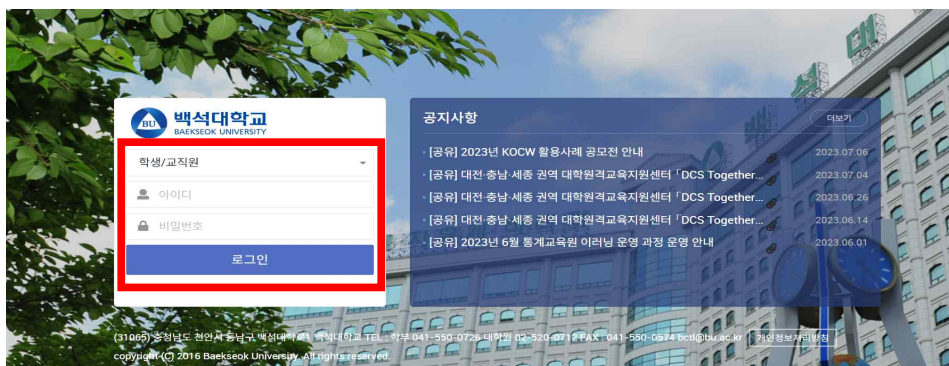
BU 백석대학교
BAEKSEOK UNIVERSITY

학생/교직원

아이디

비밀번호

로그인

공지사항

더보기

· [공유] 2023년 KOCW 활용사례 공모전 안내 2023.07.06
· [공유] 대전·충남·세종 권역 대학원격교육지원센터「DCS Together... 2023.07.04
· [공유] 대전·충남·세종 권역 대학원격교육지원센터「DCS Together... 2023.06.26
· [공유] 대전·충남·세종 권역 대학원격교육지원센터「DCS Together... 2023.06.14
· [공유] 2023년 6월 통계교육원 이러닝 운영 과정 운영 안내 2023.06.01

(31065) 충청남도 천안시 동남구 백석대학로1 백석대학교 TEL : 학부 041-550-0726 대학원 02-520-0712 FAX : 041-550-0574 bctl@bu.ac.kr
copyright (C) 2016 Baekseok University. All rights reserved.

개인정보처리방침